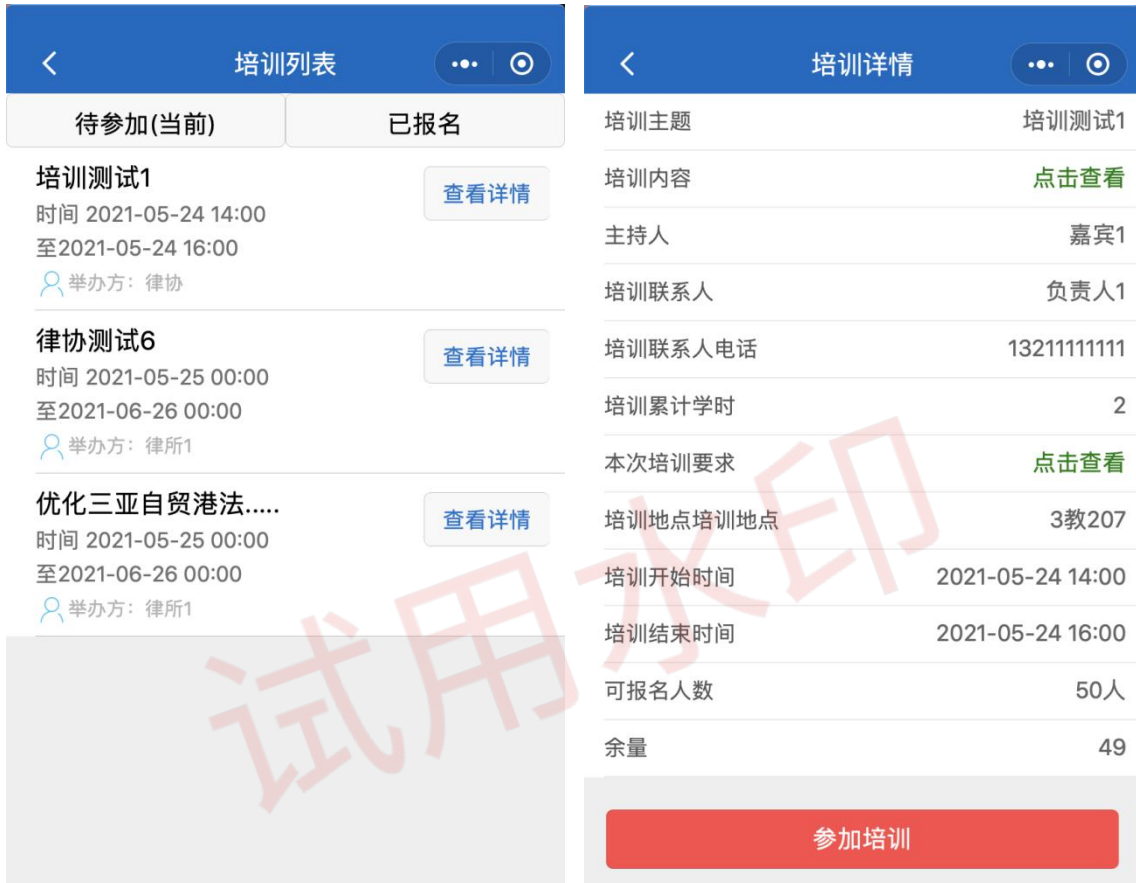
培训列表

待参加(当前)
已报名

培训测试1
时间 2021-05-24 14:00
至2021-05-24 16:00
举办方：律协
查看详情

律协测试6
时间 2021-05-25 00:00
至2021-06-26 00:00
举办方：律所1
查看详情

优化三亚自贸港法.....
时间 2021-05-25 00:00
至2021-06-26 00:00
举办方：律所1
查看详情

培训详情

| 培训主题 | 培训测试1 |
|---|---|
| 培训内容 | 点击查看 |
| 主持人 | 嘉宾1 |
| 培训联系人 | 负责人1 |
| 培训联系人电话 | 13211111111 |
| 培训累计学时 | 2 |
| 本次培训要求 | 点击查看 |
| 培训地点培训地点 | 3教207 |
| 培训开始时间 | 2021-05-24 14:00 |
| 培训结束时间 | 2021-05-24 16:00 |
| 可报名人数 | 50人 |
| 余量 | 49 |

参加培训

试用水印